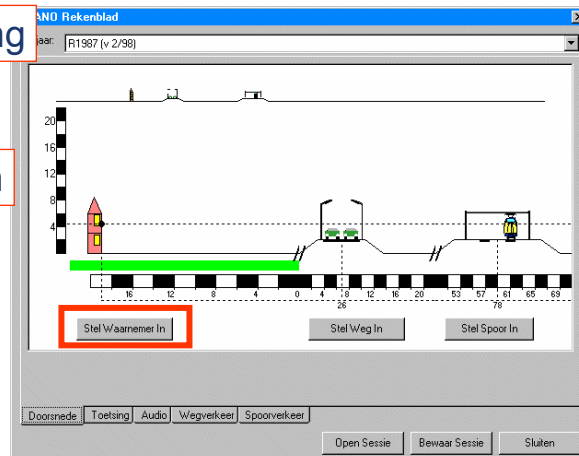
ng

ANO Rekenblad

aar: R1987 (v 2/98)

n

20
16
12
8
4

16 12 8 4 0 4 8 12 16 20 53 57 61 65 69
26
78

Stel Waarnemer In
Stel Weg In
Stel Spoor In

Doorsnede
Toetsing
Audio
Wegverkeer
Spoorverkeer

Open Sessie
Bewaar Sessie
Sluiten